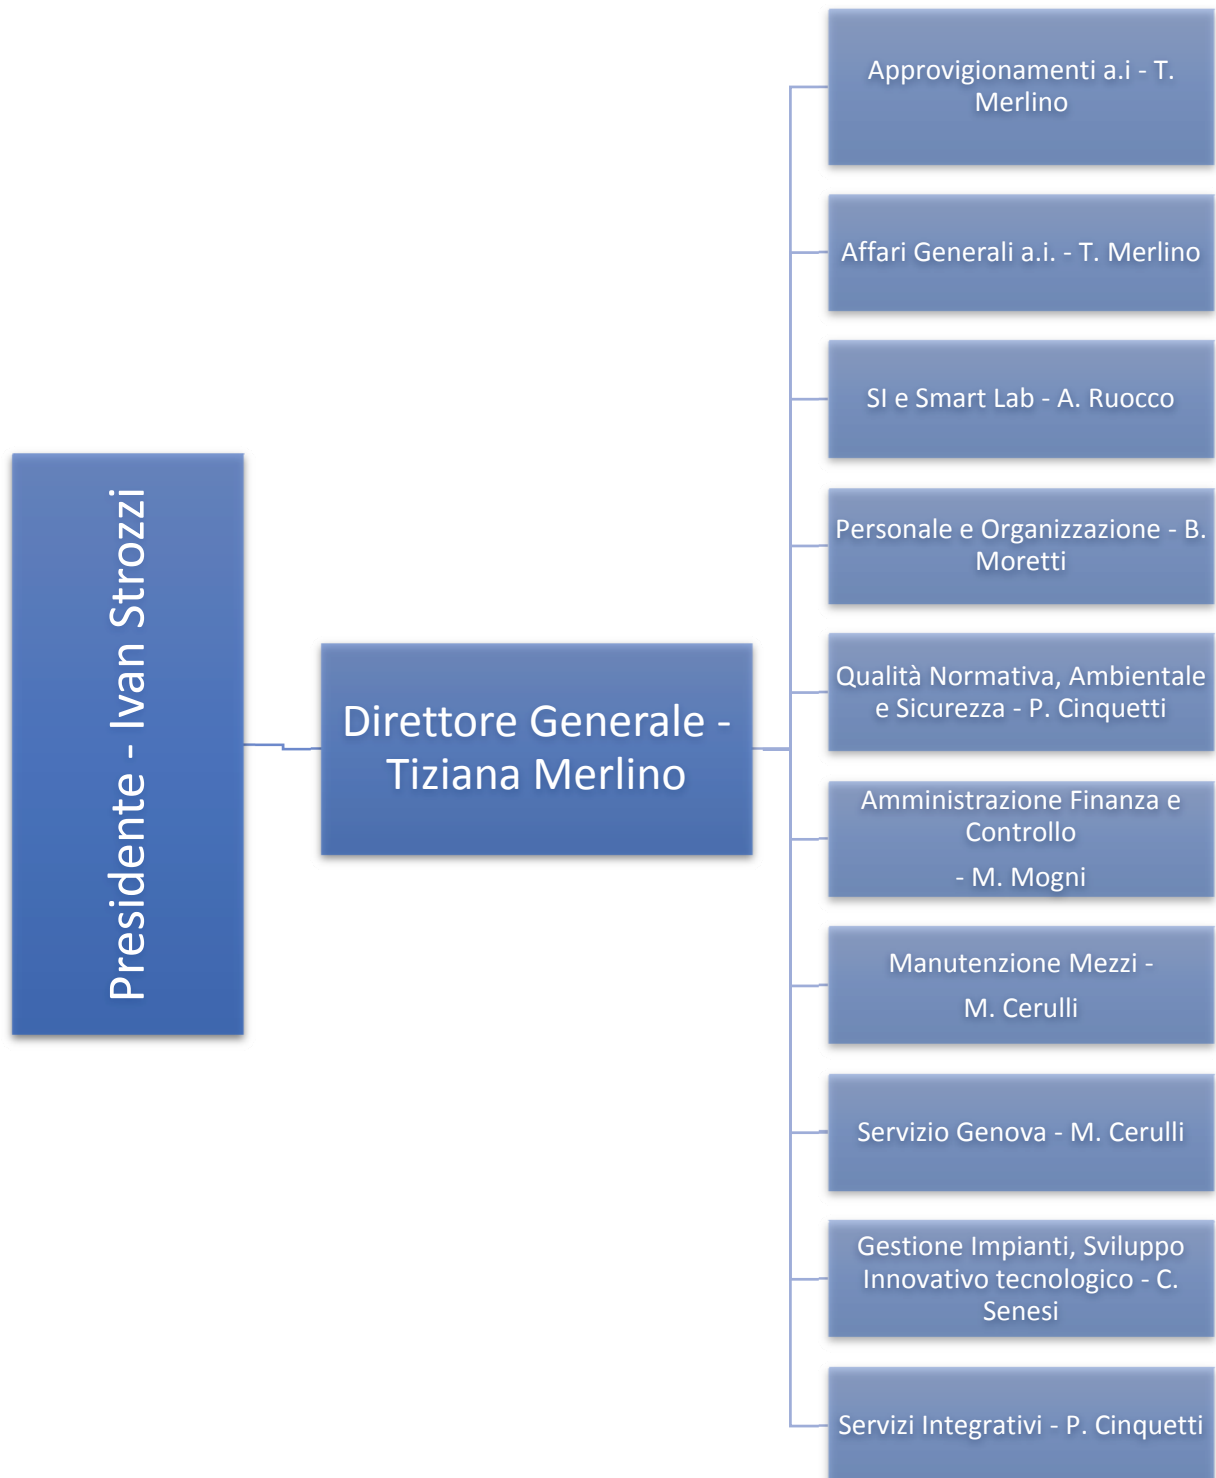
Presidente - Ivan Strozzi

Direttore Generale - Tiziana Merlino

Approvigionamenti a.i - T. Merlino

Affari Generali a.i. - T. Merlino

SI e Smart Lab - A. Ruocco

Personale e Organizzazione - B. Moretti

Qualità Normativa, Ambientale e Sicurezza - P. Cinquetti

Amministrazione Finanza e Controllo

- M. Mogni

Manutenzione Mezzi -

M. Cerulli

Servizio Genova - M. Cerulli

Gestione Impianti, Sviluppo Innovativo tecnologico - C. Senesi

Servizi Integrativi - P. Cinquetti